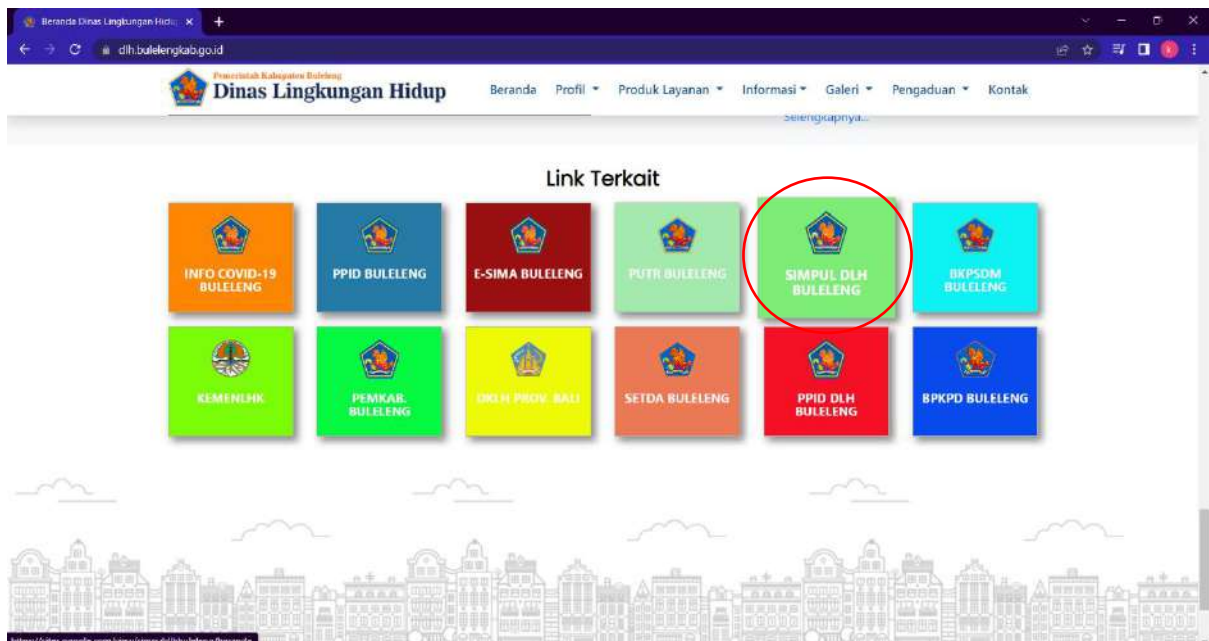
Beranda Dinas Lingkungan Hidu ×

dlh.bulelengkab.go.id

Pemerintah Kabupaten Buleleng
Dinas Lingkungan Hidup

Beranda Profil ▾ Produk Layanan ▾ Informasi ▾ Galeri ▾ Pengaduan ▾ Kontak

Selengkapnya...

Link Terkait

INFO COVID-19 BULELENG

PPID BULELENG

E-SIMA BULELENG

PUTR BULELENG

SIMPUL DLH BULELENG

BKPSDM BULELENG

KEMENLHK

PEMKAB. BULELENG

DKLH PROV. BALI

SETDA BULELENG

PPID DLH BULELENG

BPKPD BULELENG

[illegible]